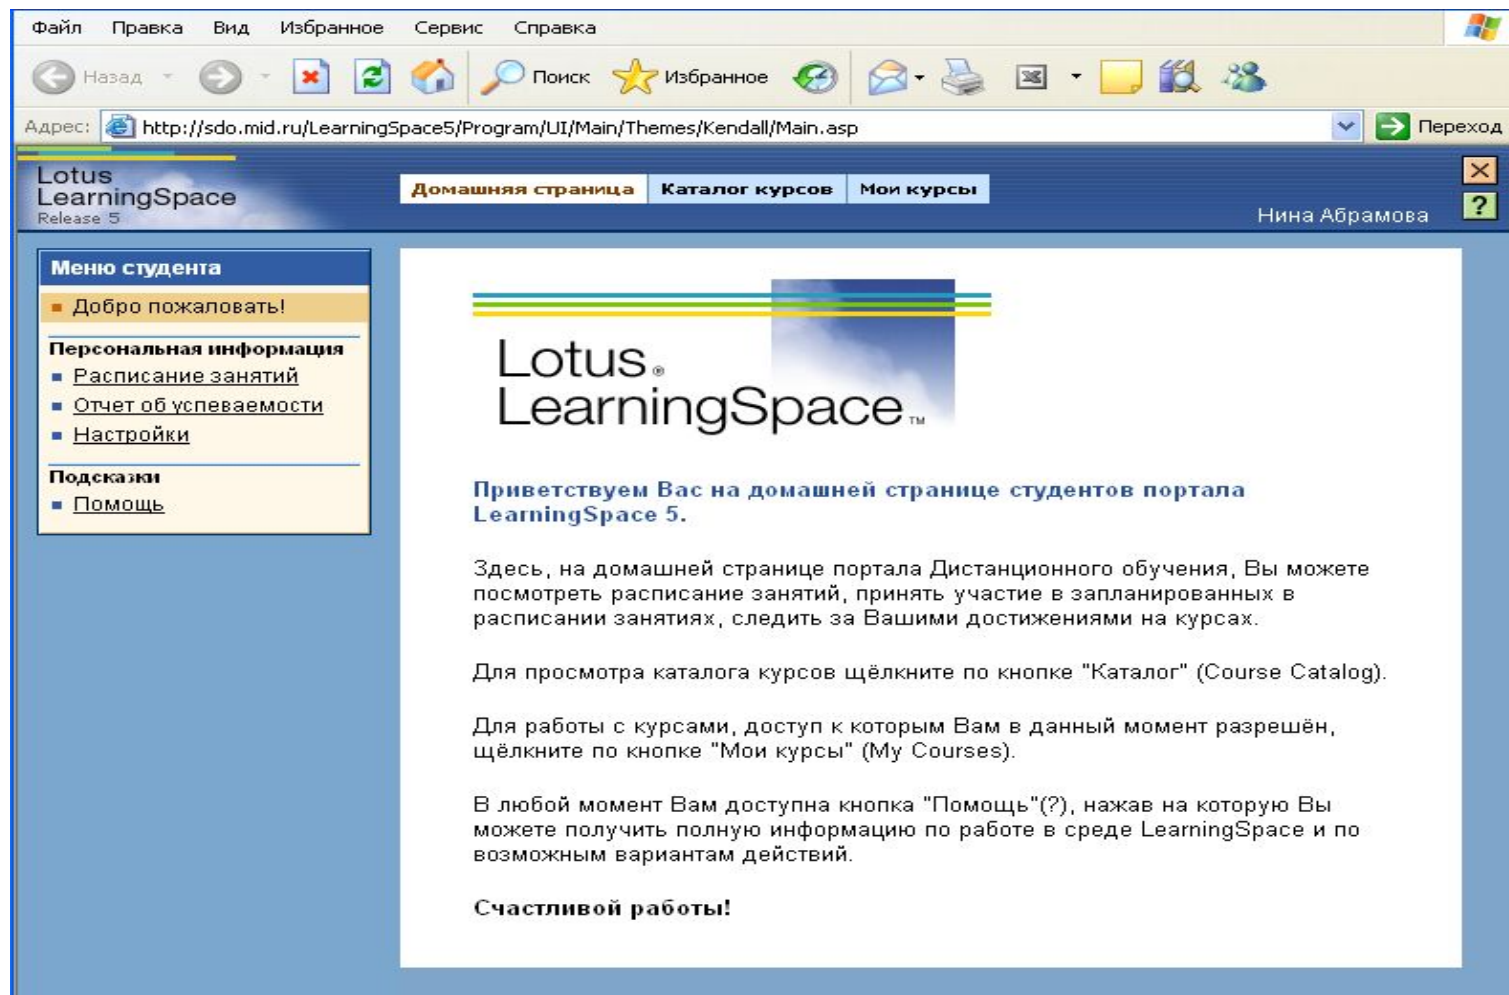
Файл Правка Вид Избранное Сервис Справка

Назад Поиск Избранное

Адрес: http://sdo.mid.ru/LearningSpace5/Program/UI/Main/Themes/Kendall/Main.asp Переход

Lotus LearningSpace Release 5

Домашняя страница Каталог курсов Мои курсы

Нина Абрамова

?

Меню студента

Добро пожаловать!

Персональная информация

Расписание занятий

Отчет об успеваемости

Настройки

Подсказки

Помощь

Lotus® LearningSpace™

Приветствуем Вас на домашней странице студентов портала LearningSpace 5.

Здесь, на домашней странице портала Дистанционного обучения, Вы можете посмотреть расписание занятий, принять участие в запланированных в расписании занятиях, следить за Вашими достижениями на курсах.

Для просмотра каталога курсов щёлкните по кнопке "Каталог" (Course Catalog).

Для работы с курсами, доступ к которым Вам в данный момент разрешён, щёлкните по кнопке "Мои курсы" (My Courses).

В любой момент Вам доступна кнопка "Помощь"(?), нажав на которую Вы можете получить полную информацию по работе в среде LearningSpace и по возможным вариантам действий.

Счастливой работы!